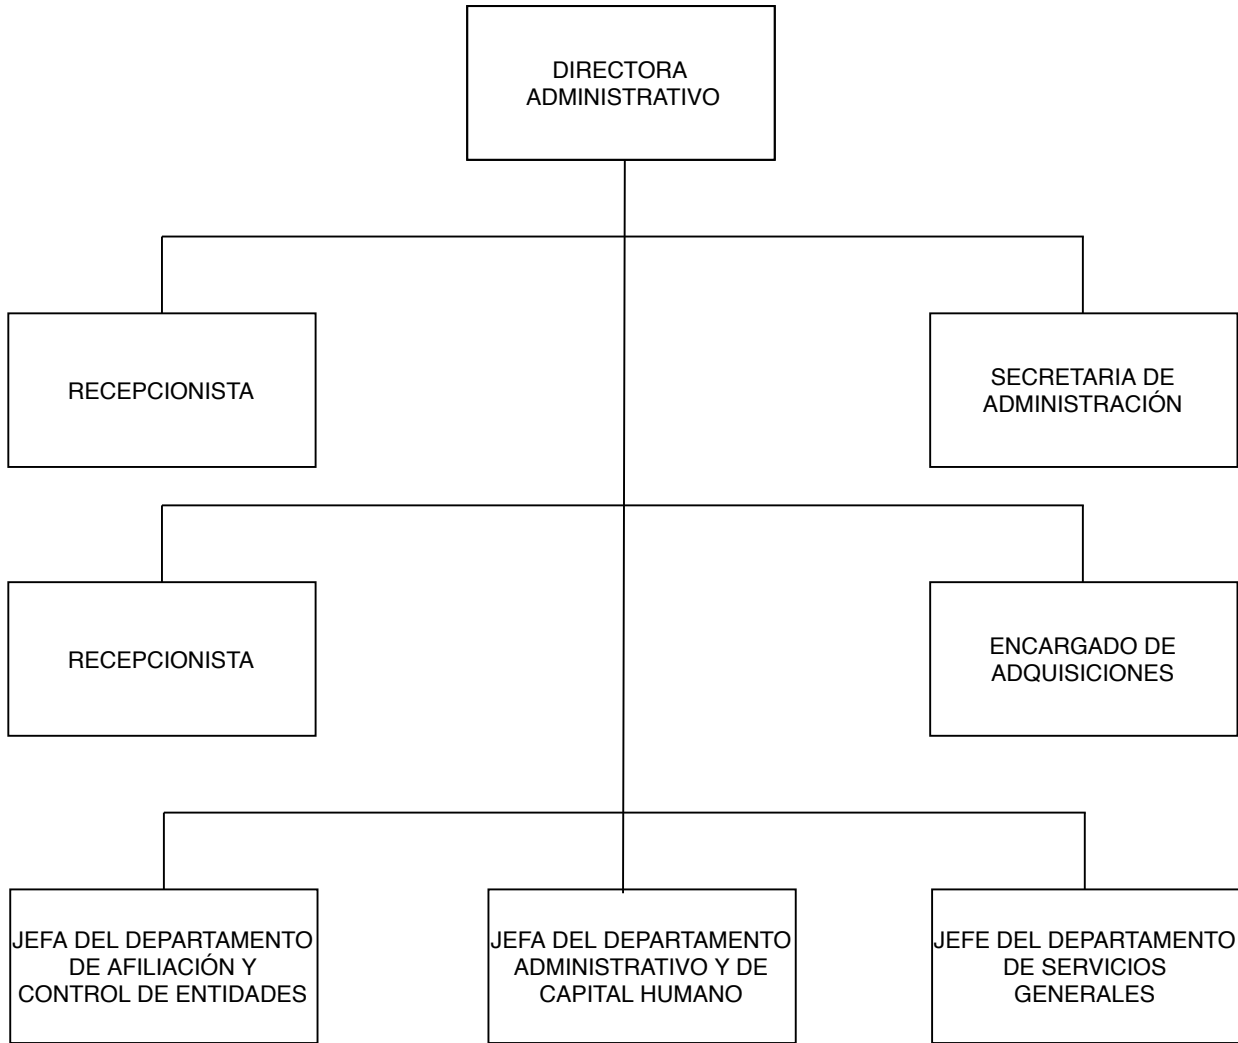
DIRECTORA ADMINISTRATIVO

RECEPCIONISTA

SECRETARIA DE ADMINISTRACIÓN

RECEPCIONISTA

ENCARGADO DE ADQUISICIONES

JEFA DEL DEPARTAMENTO DE AFILIACIÓN Y CONTROL DE ENTIDADES

JEFA DEL DEPARTAMENTO ADMINISTRATIVO Y DE CAPITAL HUMANO

JEFE DEL DEPARTAMENTO DE SERVICIOS GENERALES